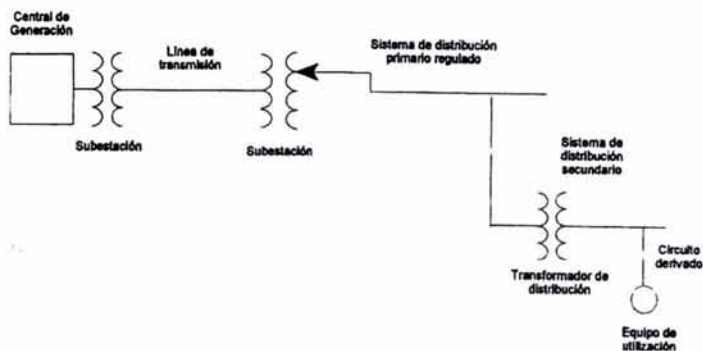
Central de Generación

Línea de transmisión

Sistema de distribución primario regulado

Subestación

Subestación

Sistema de distribución secundario

Circuito derivado

Transformador de distribución

Equipo de utilización